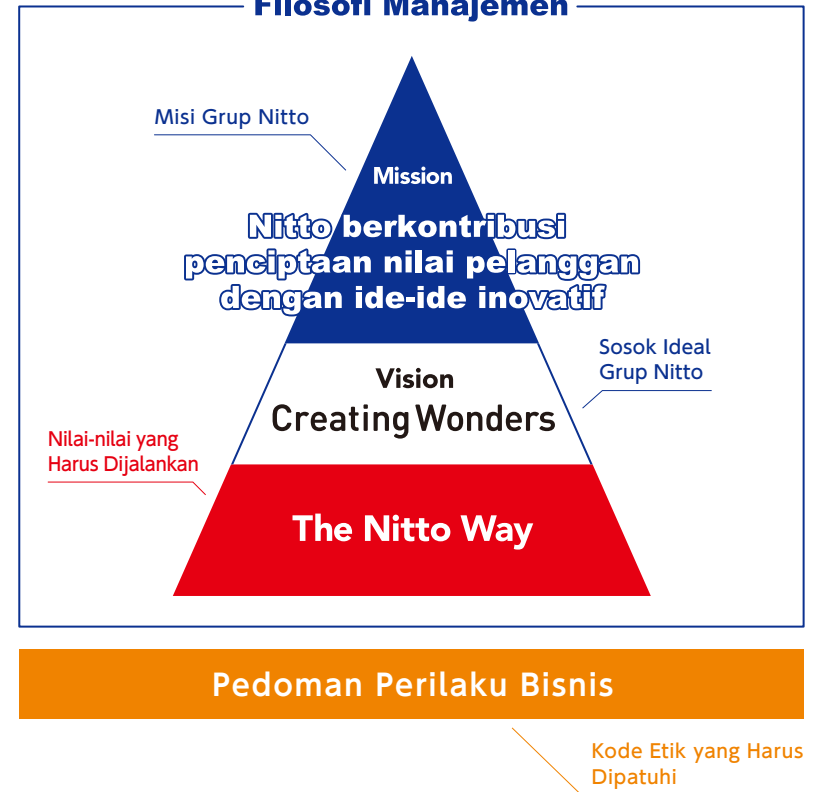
Filosofi Manajemen

Misi Grup Nitto

Mission

Nitto berkontribusi penciptaan nilai pelanggan dengan ide-ide inovatif

Sosok Ideal Grup Nitto

Vision

Creating Wonders

Nilai-nilai yang Harus Dijalankan

The Nitto Way

Pedoman Perilaku Bisnis

Kode Etik yang Harus Dipatuhi